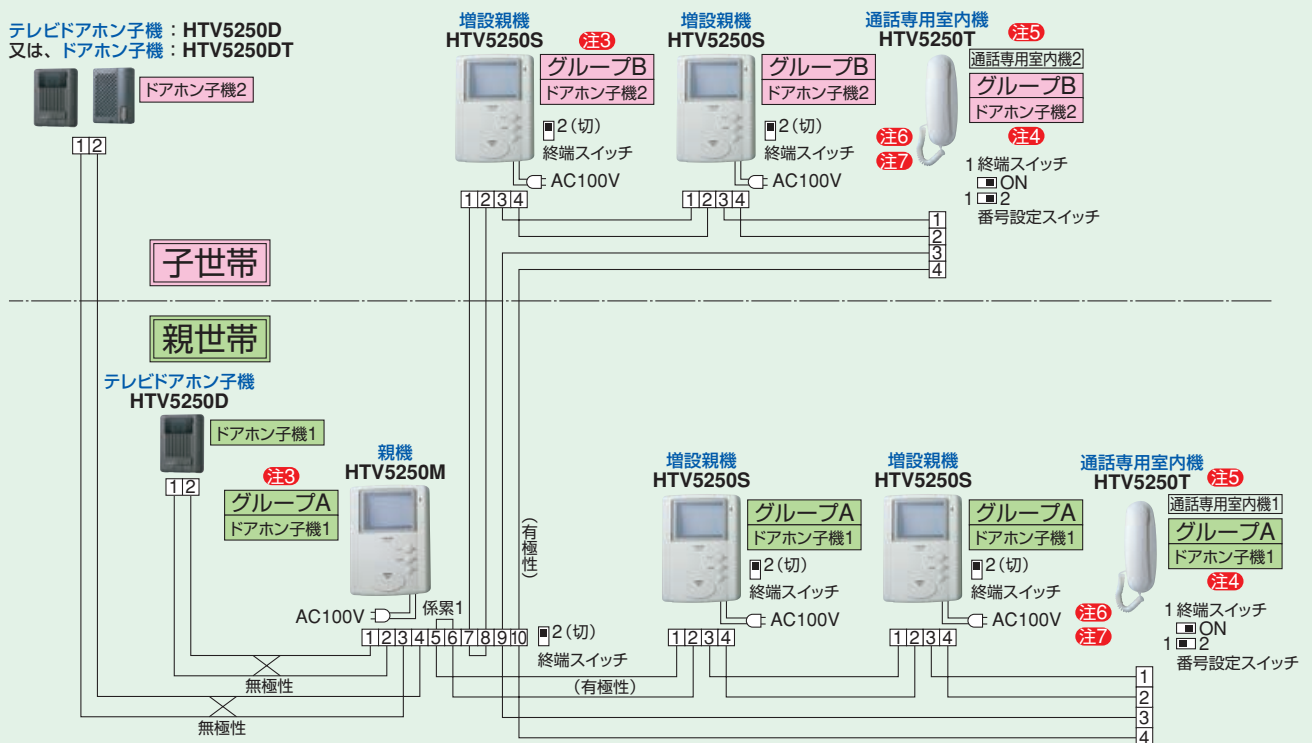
テレビドアホン子機：HTV5250D
又は、ドアホン子機：HTV5250DT

ドアホン子機2

1 2

増設親機
HTV5250S
注3
グループB
ドアホン子機2
2（切）
終端スイッチ
AC100V
1 2 3 4

増設親機
HTV5250S
グループB
ドアホン子機2
2（切）
終端スイッチ
AC100V
1 2 3 4

通話専用室内機
HTV5250T
注5
通話専用室内機2
グループB
ドアホン子機2
注4
注6
注7
1 終端スイッチ
ON
1 2
番号設定スイッチ

1
2
3
4

子世帯

親世帯

テレビドアホン子機
HTV5250D
ドアホン子機1
1 2

注3
グループA
ドアホン子機1

親機
HTV5250M
AC100V
係累1
1 2 3 4 5 6 7 8 9 10
2（切）
終端スイッチ

（有極性）

増設親機
HTV5250S
グループA
ドアホン子機1
2（切）
終端スイッチ
AC100V
1 2 3 4

増設親機
HTV5250S
グループA
ドアホン子機1
2（切）
終端スイッチ
AC100V
1 2 3 4

通話専用室内機
HTV5250T
注5
通話専用室内機1
グループA
ドアホン子機1
注4
注6
注7
1 終端スイッチ
ON
1 2
番号設定スイッチ

無極性
（有極性）
無極性

1
2
3
4